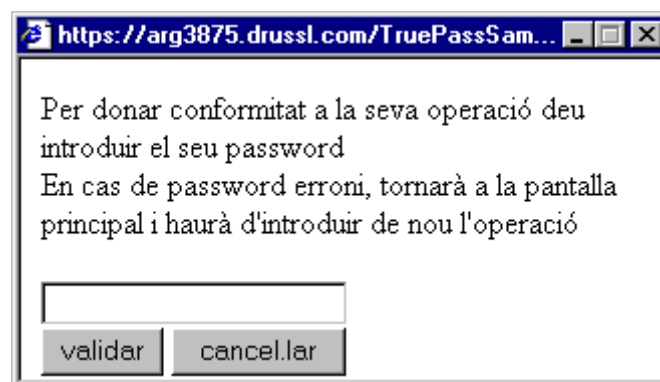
https://arg3875.drussl.com/TruePassSam...

Per donar conformitat a la seva operació deu introduir el seu password
En cas de password erroni, tornarà a la pantalla principal i haurà d'introduir de nou l'operació

validar cancel.lar